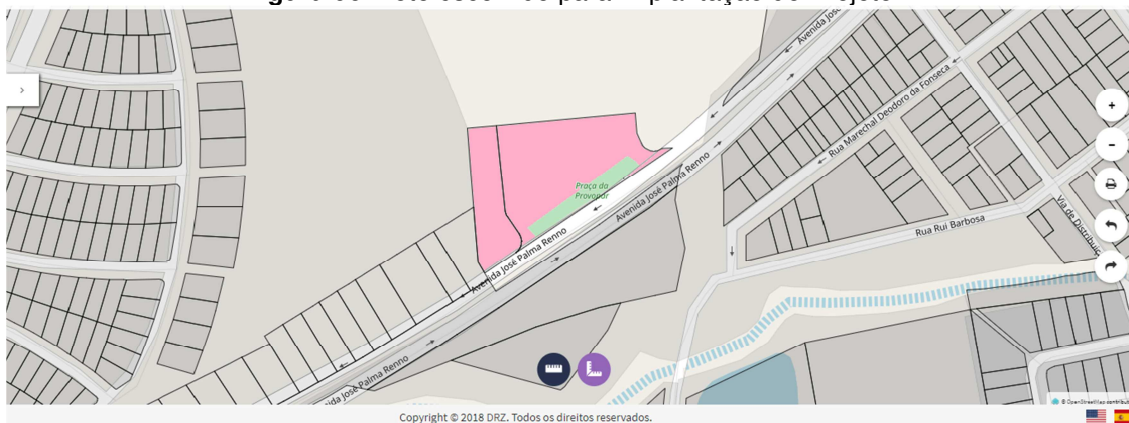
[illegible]

Avenida José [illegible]

Rua Marechal Deodoro da Fonseca

Praça da Provenor

Avenida José Palma Renno

Avenida José Palma Renno

Rua Rui Barbosa

Via de Distribui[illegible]

Avenida José Palma Renno

+

-

© OpenStreetMap contributors

Copyright © 2018 DRZ. Todos os direitos reservados.